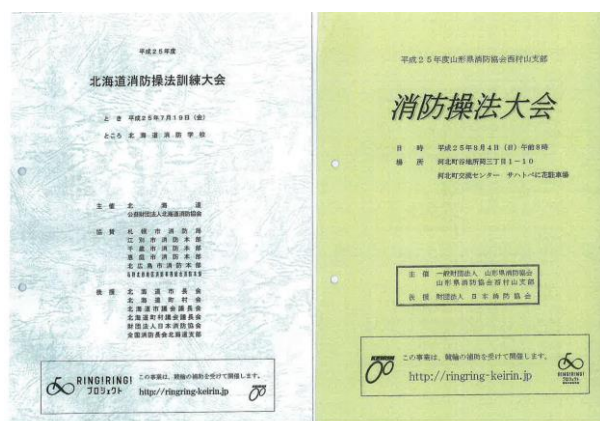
平成２５年度

北海道消防操法訓練大会

とき　平成２５年７月１９日（金）

ところ　北海道消防学校

主催　北海道
公益財団法人北海道消防協会

協賛　札幌市消防局
江別市消防本部
千歳市消防本部
恵庭市消防本部
北広島市消防本部
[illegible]

後援　北海道市長会
北海道町村会
北海道市議会議長会
北海道町村議会議長会
財団法人日本消防協会
全国消防長会北海道支部

RINGIRING! プロジェクト

この事業は、競輪の補助を受けて開催します。

http://ringring-keirin.jp

平成２５年度山形県消防協会西村山支部

消防操法大会

日　時　平成２５年８月４日（日）午前８時
場　所　河北町谷地所岡三丁目１－１０
河北町交流センター　サハトべに花駐車場

主　催　一般財団法人　山形県消防協会
山形県消防協会西村山支部
後　援　財団法人　日本消防協会

この事業は、競輪の補助を受けて開催します。

http://ringring-keirin.jp

RINGIRING! プロジェクト